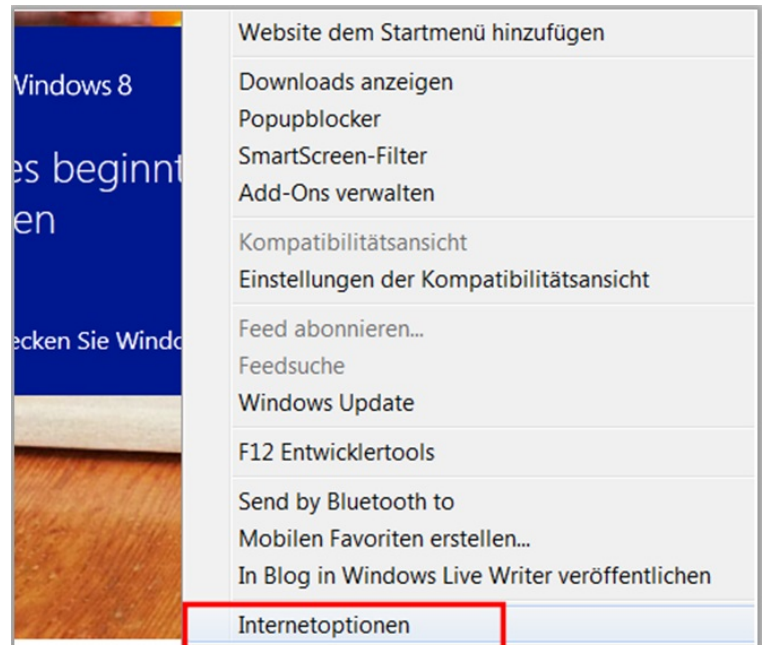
Vindows 8

es beginnt
en

ecken Sie Windo

Website dem Startmenü hinzufügen

Downloads anzeigen
Popupblocker
SmartScreen-Filter
Add-Ons verwalten

Kompatibilitätsansicht
Einstellungen der Kompatibilitätsansicht

Feed abonnieren...
Feedsuche
Windows Update

F12 Entwicklertools

Send by Bluetooth to
Mobilen Favoriten erstellen...
In Blog in Windows Live Writer veröffentlichen

Internetoptionen